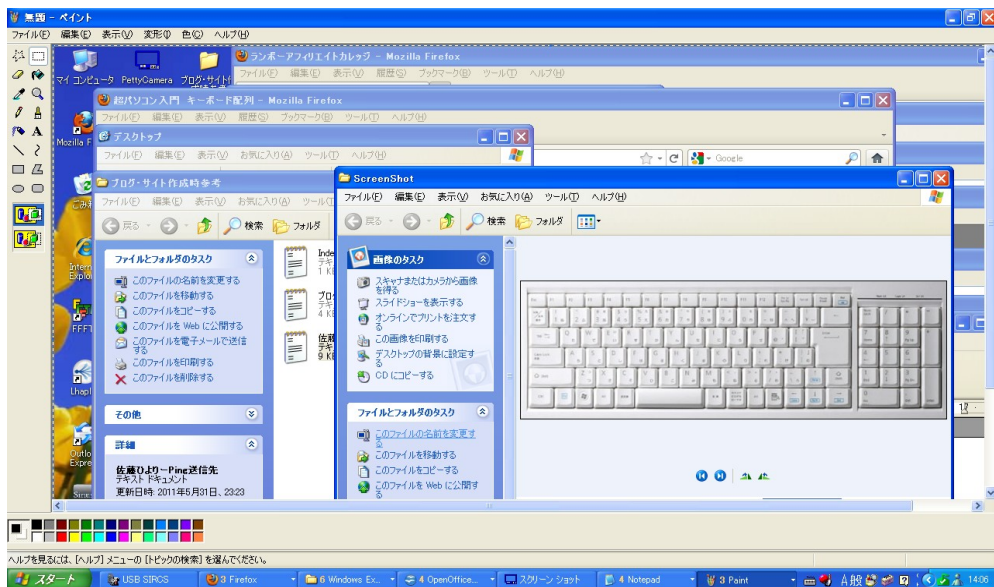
無題 - ペイント

ファイル(F) 編集(E) 表示(V) 変形(I) 色(C) ヘルプ(H)

マイ コンピュータ PettyCamera ブログ・サイト

ランボーアフィリエイトカレッジ - Mozilla Firefox

ファイル(F) 編集(E) 表示(V) 履歴(S) ブックマーク(B) ツール(T) ヘルプ(H)

超パソコン入門 キーボード配列 - Mozilla Firefox

ファイル(F) 編集(E) 表示(V) 履歴(S) ブックマーク(B) ツール(T) ヘルプ(H)

Mozilla F

デスクトップ

ファイル(F) 編集(E) 表示(V) お気に入り(A) ツール(T) ヘルプ(H)

Google

ブログ・サイト作成時参考

ファイル(F) 編集(E) 表示(V) お気に入り(A) ツール(T) ヘルプ(H)

戻る 検索 フォルダ

ファイルとフォルダのタスク

このファイルの名前を変更する
このファイルを移動する
このファイルをコピーする
このファイルを Web に公開する
このファイルを電子メールで送信する
このファイルを印刷する
このファイルを削除する

その他

詳細

佐藤ひより～Pine送信先
テキスト ドキュメント
更新日時: 2011年5月31日、23:23

Inde
テキ
1 KB

ブロ
テキ
1 KB

佐藤
テキ
9 KB

Intern
Explo

FFFT

Lhapl

Outlo
Expre

ScreenShot

ファイル(F) 編集(E) 表示(V) お気に入り(A) ツール(T) ヘルプ(H)

戻る 検索 フォルダ

画像のタスク

スキャナまたはカメラから画像を得る
スライドショーを表示する
オンラインでプリントを注文する
この画像を印刷する
デスクトップの背景に設定する
CD にコピーする

ファイルとフォルダのタスク

このファイルの名前を変更する
このファイルを移動する
このファイルをコピーする
このファイルを Web に公開する

ヘルプを見るには、[ヘルプ] メニューの [トピックの検索] を選んでください。

スタート USB SIRCS 3 Firefox 6 Windows Ex... 4 OpenOffice... スクリーン ショット 4 Notepad 3 Paint A 般 14:06